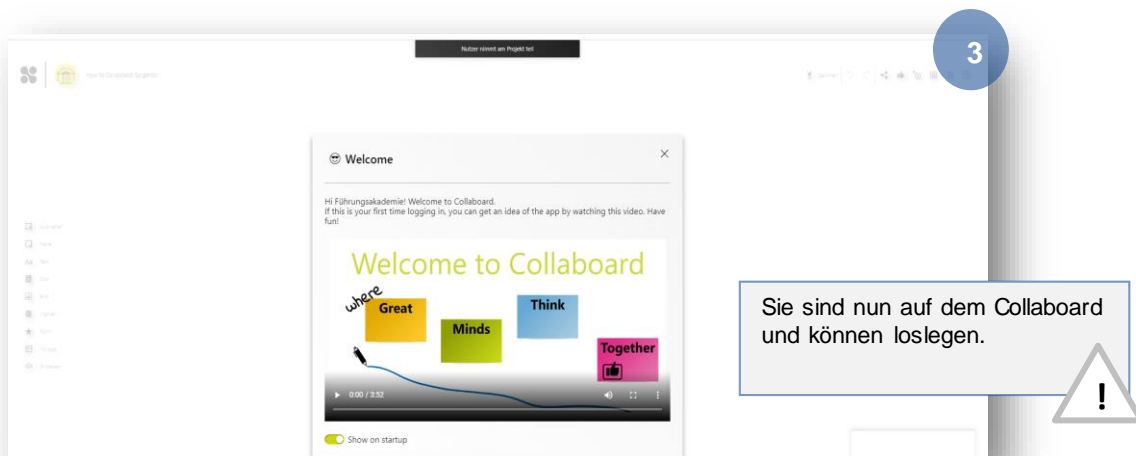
Nutzer nimmt am Projekt teil

3

How to Onboard Graphic

Welcome

×

Hi Führungsakademie! Welcome to Collaboard.
If this is your first time logging in, you can get an idea of the app by watching this video. Have fun!

Welcome to Collaboard

where

Great

Minds

Think

Together

0:00 / 3:52

Show on startup

Sie sind nun auf dem Collaboard und können loslegen.

!